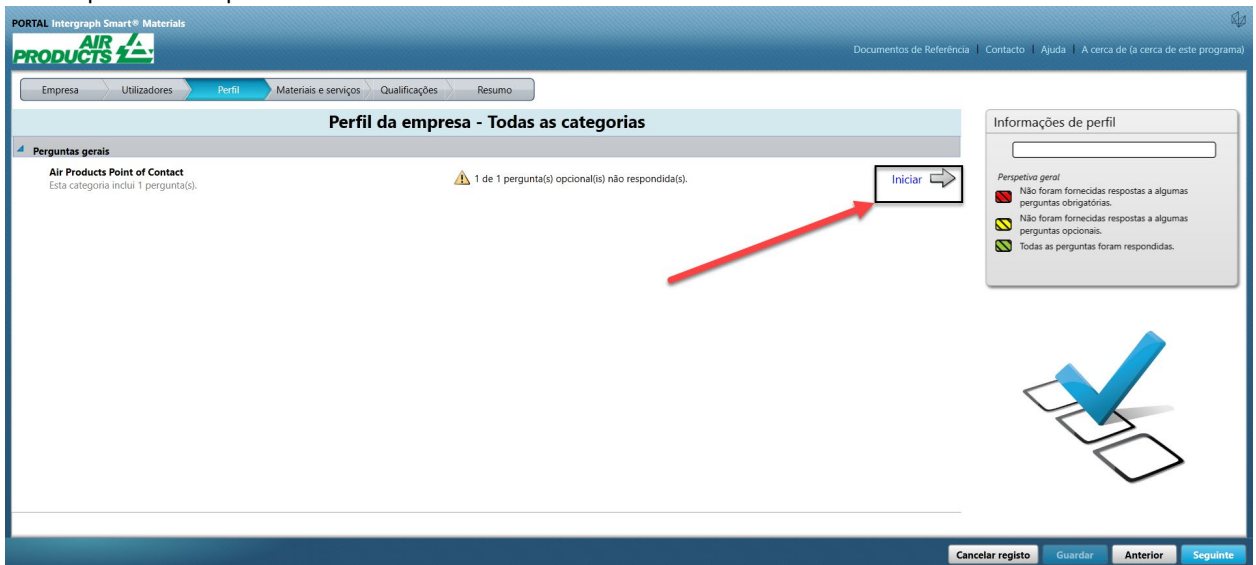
PORTAL Intergraph Smart® Materials

AIR PRODUCTS

Documentos de Referência | Contacto | Ajuda | A cerca de (a cerca de este programa)

Empresa | Utilizadores | Perfil | Materiais e serviços | Qualificações | Resumo

Perfil da empresa - Todas as categorias

Perguntas gerais

Air Products Point of Contact
Esta categoria inclui 1 pergunta(s).

1 de 1 pergunta(s) opcional(is) não respondida(s).

Iniciar

Informações de perfil

Perspetiva geral
Não foram fornecidas respostas a algumas perguntas obrigatórias.
Não foram fornecidas respostas a algumas perguntas opcionais.
Todas as perguntas foram respondidas.

Cancelar registo | Guardar | Anterior | Seguinte